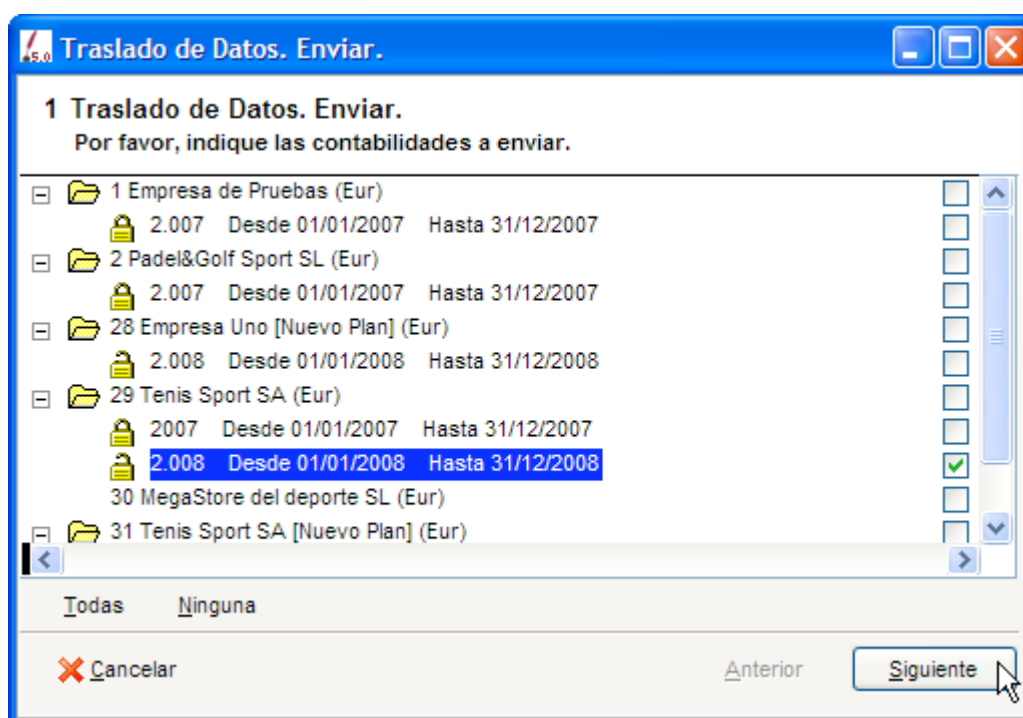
5.0 Traslado de Datos. Enviar.

1 Traslado de Datos. Enviar.
Por favor, indique las contabilidades a enviar.

1 Empresa de Pruebas (Eur)
2.007 Desde 01/01/2007 Hasta 31/12/2007
2 Padel&Golf Sport SL (Eur)
2.007 Desde 01/01/2007 Hasta 31/12/2007
28 Empresa Uno [Nuevo Plan] (Eur)
2.008 Desde 01/01/2008 Hasta 31/12/2008
29 Tenis Sport SA (Eur)
2007 Desde 01/01/2007 Hasta 31/12/2007
2.008 Desde 01/01/2008 Hasta 31/12/2008
30 MegaStore del deporte SL (Eur)
31 Tenis Sport SA [Nuevo Plan] (Eur)

Todas Ninguna

Cancelar Anterior Siguiente